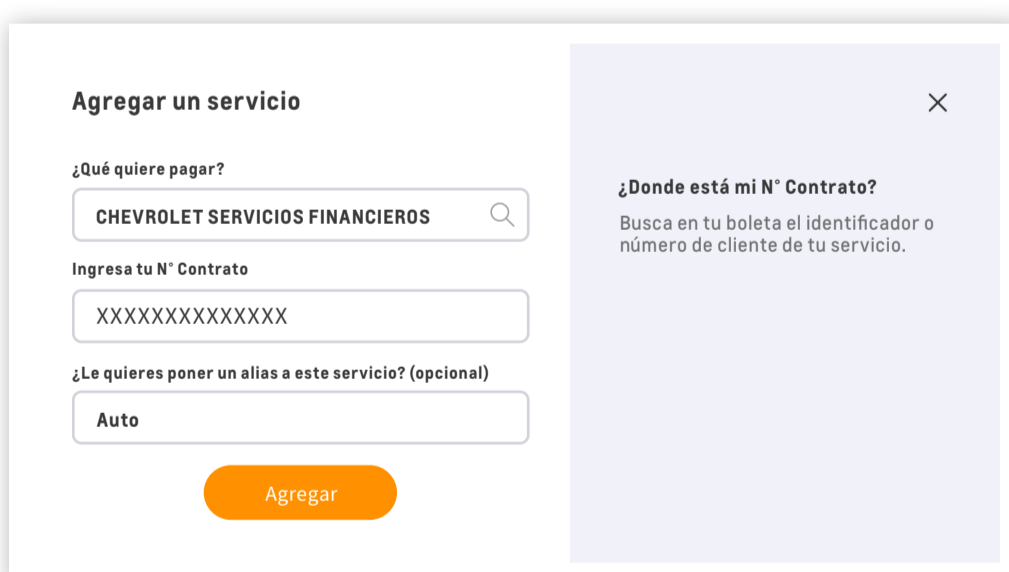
Agregar un servicio

¿Qué quiere pagar?

CHEVROLET SERVICIOS FINANCIEROS

Ingresa tu N° Contrato

XXXXXXXXXXXXXX

¿Le quieres poner un alias a este servicio? (opcional)

Auto

Agregar

×

¿Donde está mi N° Contrato?

Busca en tu boleta el identificador o número de cliente de tu servicio.